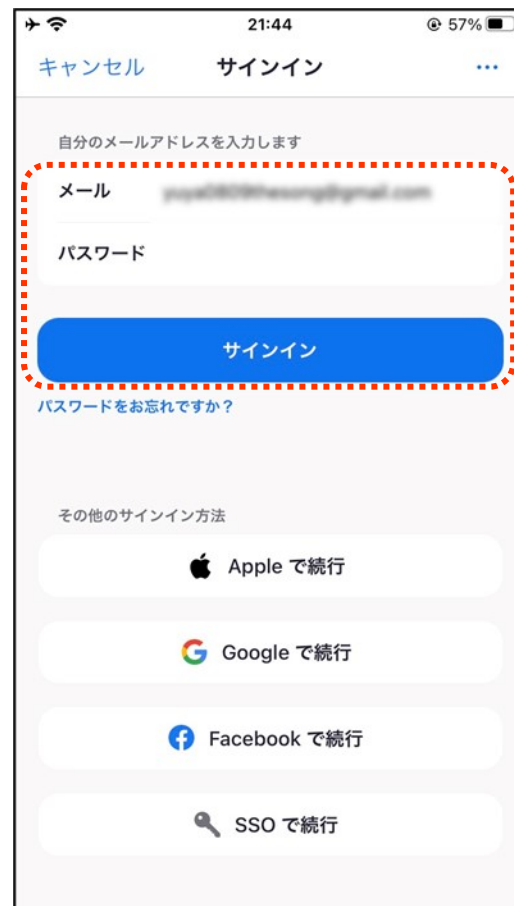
21:44 57%

キャンセル サインイン ···

自分のメールアドレスを入力します

メール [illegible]

パスワード

サインイン

パスワードをお忘れですか？

その他のサインイン方法

Apple で続行

Google で続行

Facebook で続行

SSO で続行